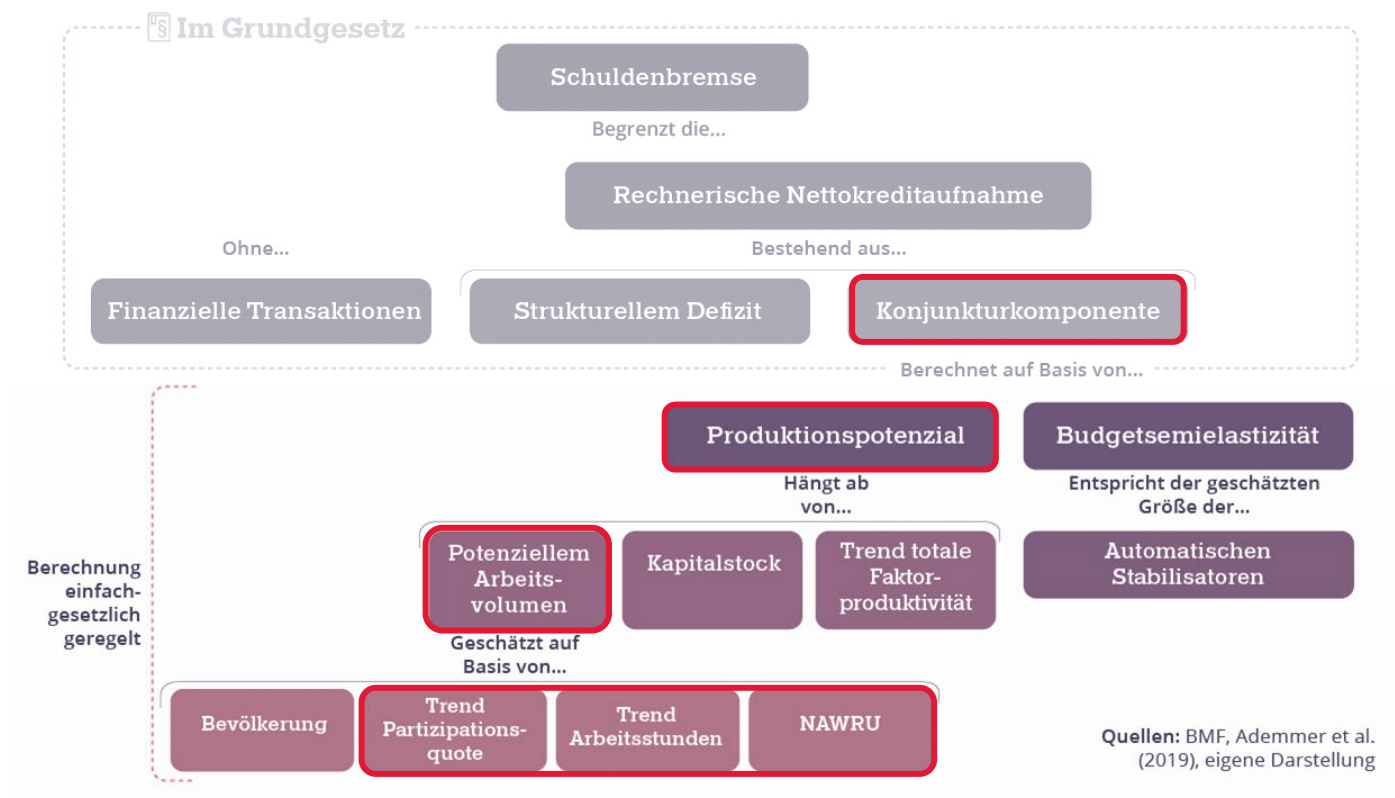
§ Im Grundgesetz

Schuldenbremse

Begrenzt die...

Rechnerische Nettokreditaufnahme

Ohne...

Bestehend aus...

Finanzielle Transaktionen

Strukturellem Defizit

Konjunkturkomponente

Berechnet auf Basis von...

Produktionspotenzial

Budgetsemielastizität

Hängt ab von...

Entspricht der geschätzten Größe der...

Berechnung einfachgesetzlich geregelt

Potenziellem Arbeitsvolumen

Kapitalstock

Trend totale Faktorproduktivität

Automatischen Stabilisatoren

Geschätzt auf Basis von...

Bevölkerung

Trend Partizipationsquote

Trend Arbeitsstunden

NAWRU

Quellen: BMF, Ademmer et al. (2019), eigene Darstellung